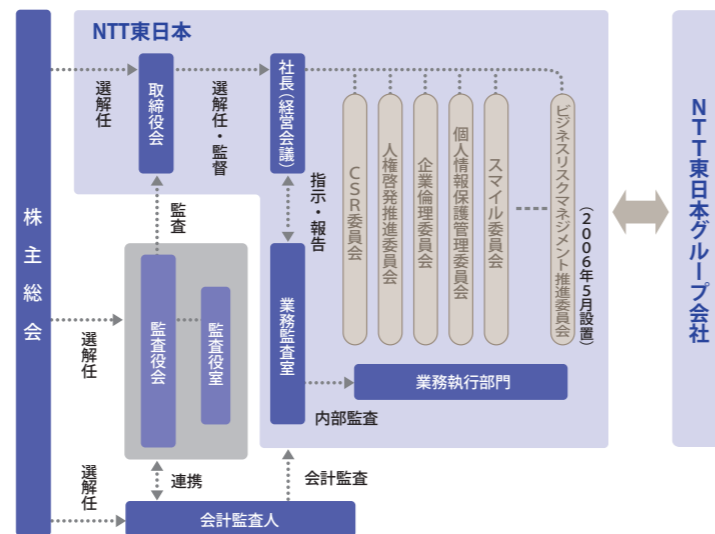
株主総会

NTT東日本

選解任

取締役会

選解任・監督

社長（経営会議）

指示・報告

CSR委員会

人権啓発推進委員会

企業倫理委員会

個人情報保護管理委員会

スマイル委員会

ビジネスリスクマネジメント推進委員会（2006年5月設置）

NTT東日本グループ会社

監査

選解任

監査役会

監査役室

業務監査室

業務執行部門

内部監査

選解任

連携

会計監査

会計監査人